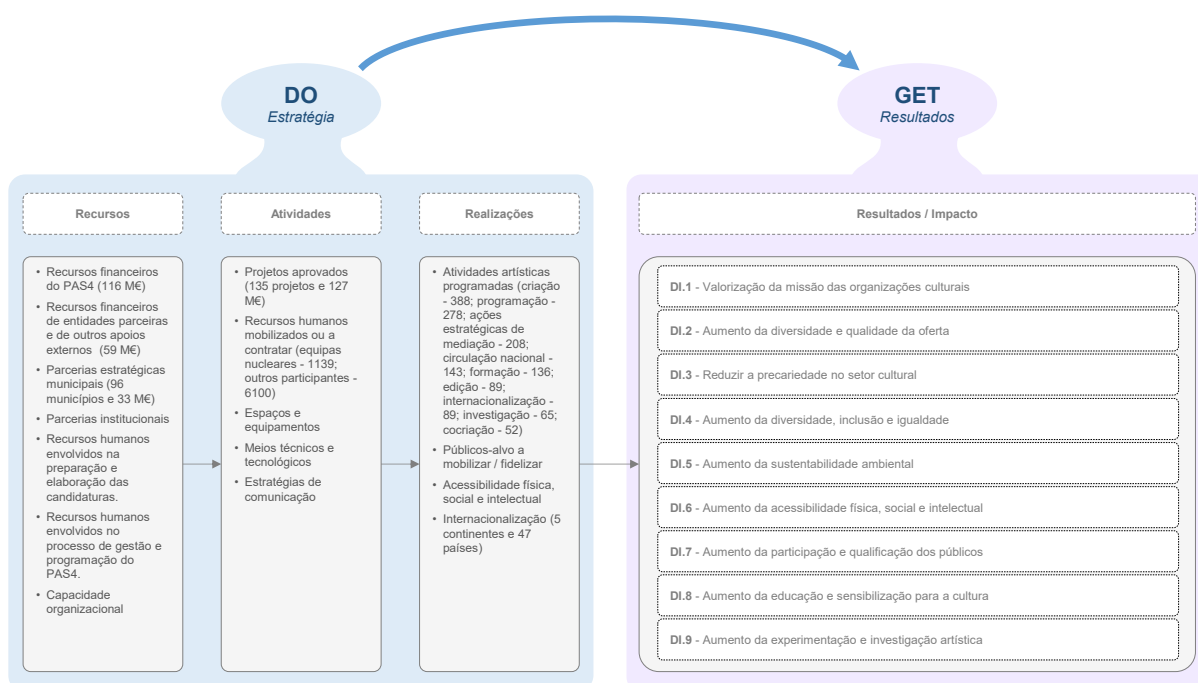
DO
Estratégia

GET
Resultados

Recursos

Atividades

Realizações

- Recursos financeiros do PAS4 (116 M€)
- Recursos financeiros de entidades parceiras e de outros apoios externos (59 M€)
- Parcerias estratégicas municipais (96 municípios e 33 M€)
- Parcerias institucionais
- Recursos humanos envolvidos na preparação e elaboração das candidaturas.
- Recursos humanos envolvidos no processo de gestão e programação do PAS4.
- Capacidade organizacional

- Projetos aprovados (135 projetos e 127 M€)
- Recursos humanos mobilizados ou a contratar (equipas nucleares - 1139; outros participantes - 6100)
- Espaços e equipamentos
- Meios técnicos e tecnológicos
- Estratégias de comunicação

- Atividades artísticas programadas (criação - 388; programação - 278; ações estratégicas de mediação - 208; circulação nacional - 143; formação - 136; edição - 89; internacionalização - 89; investigação - 65; cocriação - 52)
- Públicos-alvo a mobilizar / fidelizar
- Acessibilidade física, social e intelectual
- Internacionalização (5 continentes e 47 países)

Resultados / Impacto

DI.1 - Valorização da missão das organizações culturais
DI.2 - Aumento da diversidade e qualidade da oferta
DI.3 - Reduzir a precariedade no setor cultural
DI.4 - Aumento da diversidade, inclusão e igualdade
DI.5 - Aumento da sustentabilidade ambiental
DI.6 - Aumento da acessibilidade física, social e intelectual
DI.7 - Aumento da participação e qualificação dos públicos
DI.8 - Aumento da educação e sensibilização para a cultura
DI.9 - Aumento da experimentação e investigação artística